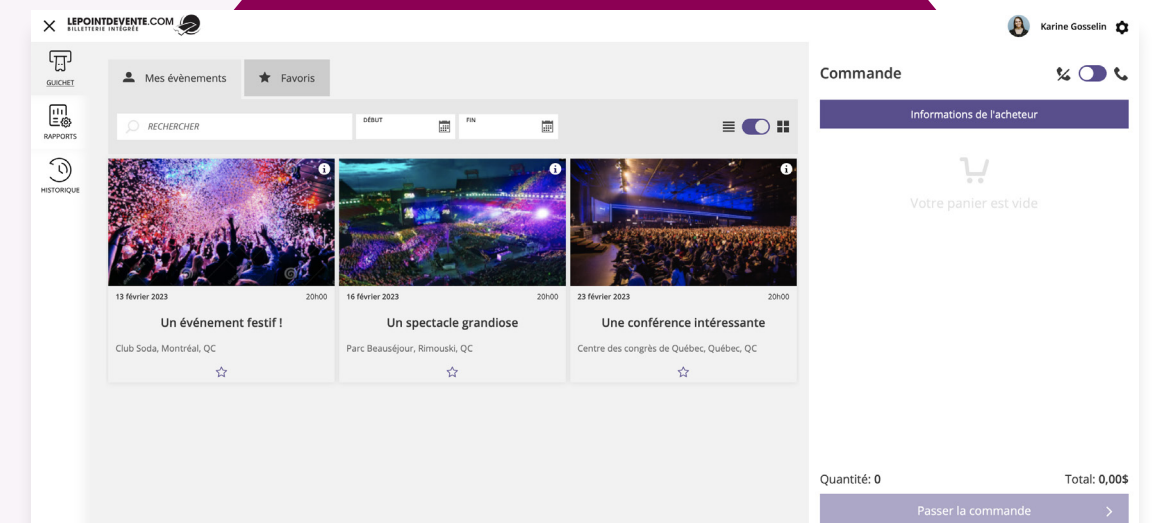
LEPOINTDEVENTE.COM
BILLETTERIE INTÉGRÉE

Karine Gosselin

GUICHET
RAPPORTS
HISTORIQUE

Mes évènements
Favoris

RECHERCHER
DÉBUT
FIN

13 février 2023 20h00
Un événement festif !
Club Soda, Montréal, QC

16 février 2023 20h00
Un spectacle grandiose
Parc Beauséjour, Rimouski, QC

23 février 2023 20h00
Une conférence intéressante
Centre des congrès de Québec, Québec, QC

Commande

Informations de l'acheteur

Votre panier est vide

Quantité: 0
Total: 0,00$

Passer la commande